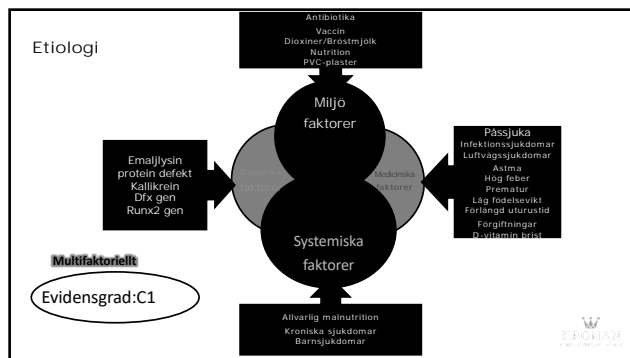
Etiologi

Antibiotika
Vaccin
Dioxiner/Bröstmjölk
Nutrition
PVC-plaster

Miljö faktorer

Emaljlysin protein defekt
Kallikrein
Dfx gen
Runx2 gen

Genetiska faktorer

Medicinska faktorer

Påssjuka
Infektionssjukdomar
Luftvägssjukdomar
Astma
Hög feber
Prematur
Låg födelsevikt
Förlängd uturustid
Förgiftningar
D-vitamin brist

Systemiska faktorer

Multifaktoriellt

Evidensgrad:C1

Allvarlig malnutrition
Kroniska sjukdomar
Barnsjukdomar

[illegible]